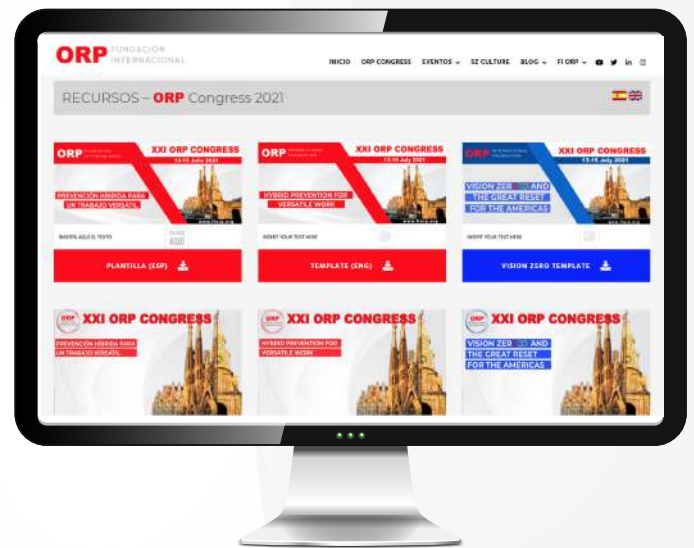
ORP FUNDACIÓN INTERNACIONAL

INICIO ORP CONGRESS EVENTOS SZ CULTURE BLOG FI ORP

RECURSOS – ORP Congress 2021

ORP XXI ORP CONGRESS 13-15 Julio 2021

PREVENCIÓN HÍBRIDA PARA UN TRABAJO VERSÁTIL

INSERTA AQUÍ EL TEXTO

PLANTILLA (ESP)

ORP XXI ORP CONGRESS 13-15 July 2021

HYBRID PREVENTION FOR VERSATILE WORK

INSERT YOUR TEXT HERE

TEMPLATE (ENG)

ORP XXI ORP CONGRESS 13-15 July 2021

VISION ZERO AND THE GREAT RESET FOR THE AMERICAS

INSERT YOUR TEXT HERE

VISION ZERO TEMPLATE

XXI ORP CONGRESS

PREVENCIÓN HÍBRIDA PARA UN TRABAJO VERSÁTIL

XXI ORP CONGRESS

HYBRID PREVENTION FOR VERSATILE WORK

XXI ORP CONGRESS

VISION ZERO AND THE GREAT RESET FOR THE AMERICAS